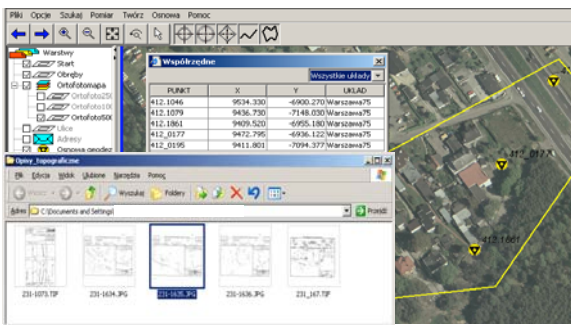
Pliki Opcje Szukaj Pomiar Twórz Osnowa Pomoc

Warstwy
Start
Obręby
Ortofotomapa
Ortofoto250
Ortofoto100
Ortofoto500
Ulice
Adresy
Osnowa geodez

Współrzędne
Wszystkie układy

| PUNKT | X | Y | UKŁAD |
|---|---|---|---|
| 412.1046 | 9534.330 | -6900.270 | Warszawa75 |
| 412.1079 | 9436.730 | -7148.030 | Warszawa75 |
| 412.1861 | 9409.520 | -6955.180 | Warszawa75 |
| 412_0177 | 9472.795 | -6936.122 | Warszawa75 |
| 412_0195 | 9411.801 | -7094.377 | Warszawa75 |

412_017 X
412.1661

Opisy_topograficzne
Plik Edycja Widok Ulubione Narzędzia Pomoc
Wstecz Wyszukaj Foldery
Adres C:\Documents and Settings\ Przejdź

231-1073.TIF 231-1634.JPG 231-1635.JPG 231-1636.JPG 231_167.TIF